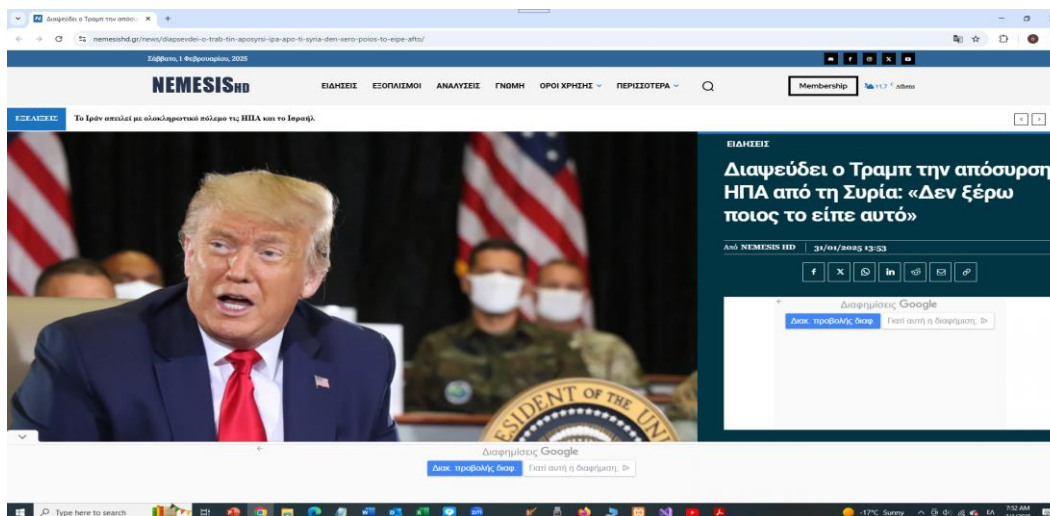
Διαψεύδει ο Τραμπ την απόσυ ×   +

nemesishd.gr/news/diapsevdei-o-trab-tin-aposyrsi-ipa-apo-ti-syria-den-xero-poios-to-eipe-afto/

Σάββατο, 1 Φεβρουαρίου, 2025

NEMESISHD

ΕΙΔΗΣΕΙΣ   ΕΞΟΠΛΙΣΜΟΙ   ΑΝΑΛΥΣΕΙΣ   ΓΝΩΜΗ   ΟΡΟΙ ΧΡΗΣΗΣ   ΠΕΡΙΣΣΟΤΕΡΑ

Membership   11.7 °C Αθήνα

ΕΞΕΛΙΞΕΙΣ   Το Ιράν απειλεί με ολοκληρωτικό πόλεμο τις ΗΠΑ και το Ισραήλ

ΕΙΔΗΣΕΙΣ

Διαψεύδει ο Τραμπ την απόσυρση ΗΠΑ από τη Συρία: «Δεν ξέρω ποιος το είπε αυτό»

Από NEMESIS HD   31/01/2025 13:53

Διαφημίσεις Google
Διακ. προβολής διαφ.   Γιατί αυτή η διαφήμιση;

SIDENT OF THE UN

Διαφημίσεις Google
Διακ. προβολής διαφ.   Γιατί αυτή η διαφήμιση;

Type here to search

-17°C Sunny   7:52 AM